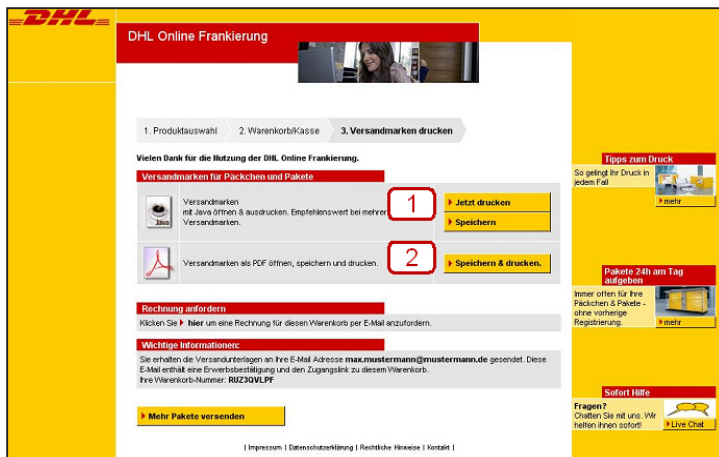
DHL

DHL Online Frankierung

1. Produktauswahl
2. Warenkorb/Kasse
3. Versandmarken drucken

Vielen Dank für die Nutzung der DHL Online Frankierung.

Versandmarken für Päckchen und Pakete

Java

Versandmarken mit Java öffnen & ausdrucken. Empfehlenswert bei mehrer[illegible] Versandmarken.

1

Jetzt drucken

Speichern

Versandmarken als PDF öffnen, speichern und drucken.

2

Speichern & drucken.

Rechnung anfordern

Klicken Sie hier um eine Rechnung für diesen Warenkorb per E-Mail anzufordern.

Wichtige Informationen:

Sie erhalten die Versandunterlagen an Ihre E-Mail Adresse max.mustermann@mustermann.de gesendet. Diese E-Mail enthält eine Erwerbsbestätigung und den Zugangslink zu diesem Warenkorb.
Ihre Warenkorb-Nummer: RUZ3QVLPF

Mehr Pakete versenden

| Impressum | Datenschutzerklärung | Rechtliche Hinweise | Kontakt |

Tipps zum Druck

So gelingt Ihr Druck in jedem Fall

mehr

Pakete 24h am Tag aufgeben

Immer offen für Ihre Päckchen & Pakete - ohne vorherige Registrierung.

mehr

Sofort Hilfe

Fragen?
Chatten Sie mit uns. Wir helfen ihnen sofort!

Live Chat